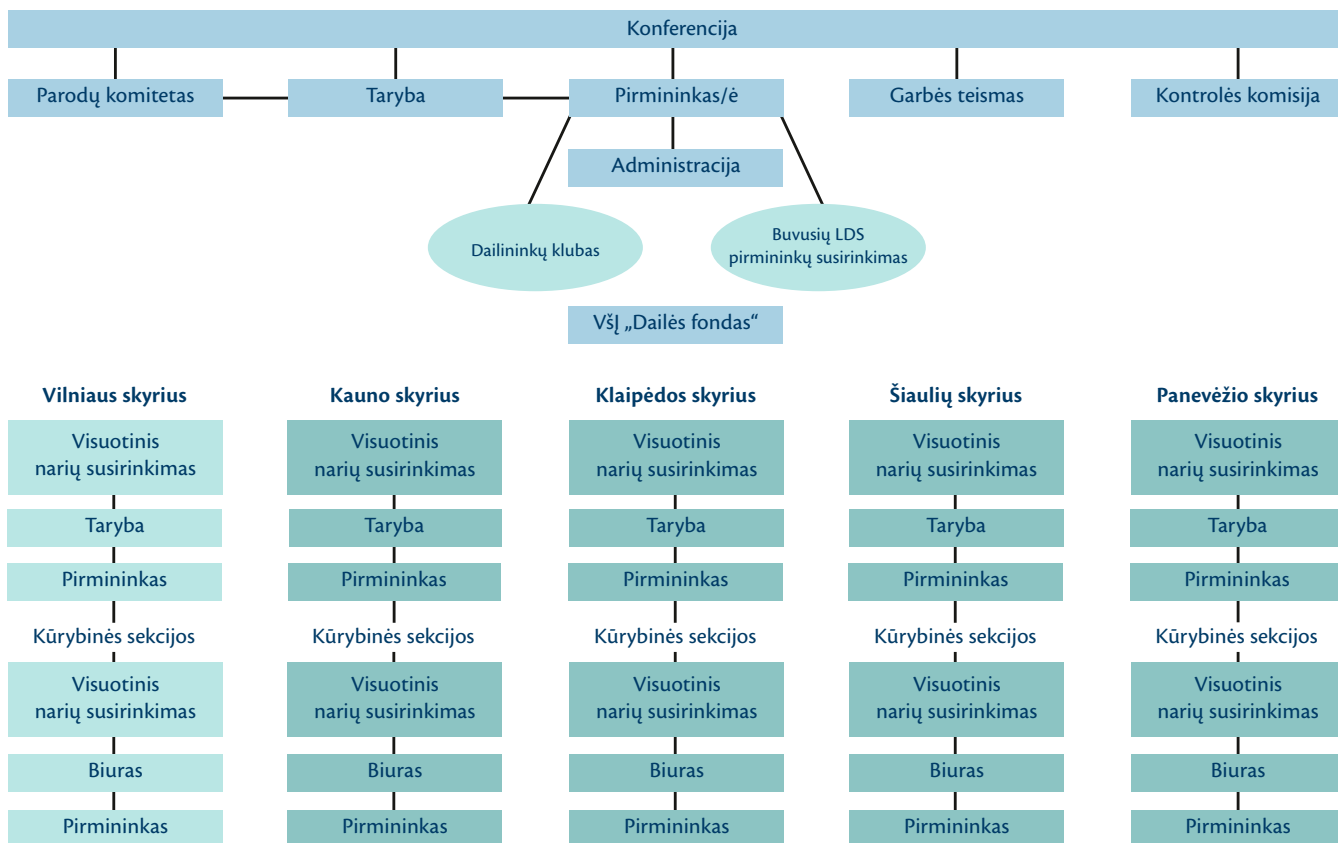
Konferencija

Parodų komitetas

Taryba

Pirmininkas/ė

Garbės teismas

Kontrolės komisija

Administracija

Dailininkų klubas

Buvusių LDS pirmininkų susirinkimas

VšĮ „Dailės fondas“

Vilniaus skyrius

Visuotinis narių susirinkimas

Taryba

Pirmininkas

Kūrybinės sekcijos

Visuotinis narių susirinkimas

Biuras

Pirmininkas

Kauno skyrius

Visuotinis narių susirinkimas

Taryba

Pirmininkas

Kūrybinės sekcijos

Visuotinis narių susirinkimas

Biuras

Pirmininkas

Klaipėdos skyrius

Visuotinis narių susirinkimas

Taryba

Pirmininkas

Kūrybinės sekcijos

Visuotinis narių susirinkimas

Biuras

Pirmininkas

Šiaulių skyrius

Visuotinis narių susirinkimas

Taryba

Pirmininkas

Kūrybinės sekcijos

Visuotinis narių susirinkimas

Biuras

Pirmininkas

Panevėžio skyrius

Visuotinis narių susirinkimas

Taryba

Pirmininkas

Kūrybinės sekcijos

Visuotinis narių susirinkimas

Biuras

Pirmininkas